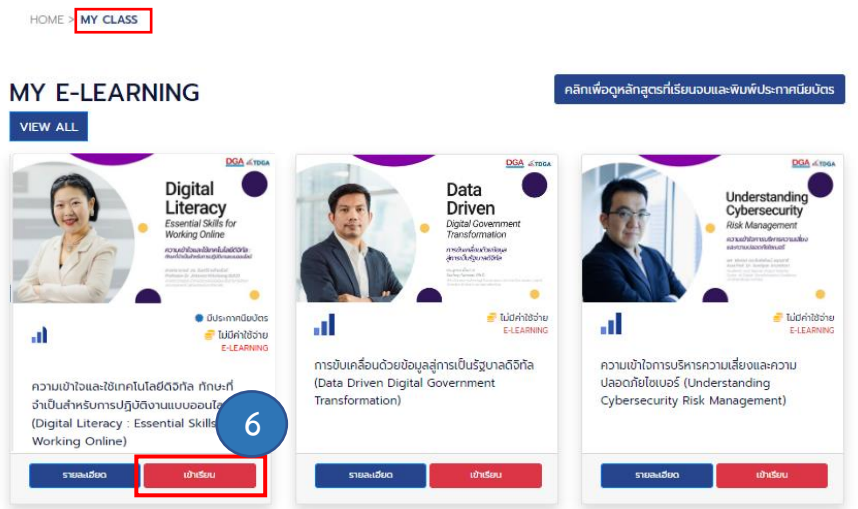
HOME > MY CLASS

MY E-LEARNING

คลิกเพื่อดูหลักสูตรที่เรียนจบและพิมพ์ประกาศนียบัตร

VIEW ALL

DGA TDGA

Digital Literacy
Essential Skills for Working Online

ความเข้าใจและใช้เทคโนโลยีดิจิทัล ทักษะที่จำเป็นสำหรับการปฏิบัติงานแบบออนไลน์

มีประกาศนียบัตร
ไม่มีค่าใช้จ่าย
E-LEARNING

ความเข้าใจและใช้เทคโนโลยีดิจิทัล ทักษะที่จำเป็นสำหรับการปฏิบัติงานแบบออนไล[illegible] (Digital Literacy : Essential Skills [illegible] Working Online)

6

รายละเอียด
เข้าเรียน

DGA TDGA

Data Driven
Digital Government Transformation

การขับเคลื่อนด้วยข้อมูลสู่การเป็นรัฐบาลดิจิทัล

ไม่มีค่าใช้จ่าย
E-LEARNING

การขับเคลื่อนด้วยข้อมูลสู่การเป็นรัฐบาลดิจิทัล (Data Driven Digital Government Transformation)

รายละเอียด
เข้าเรียน

DGA TDGA

Understanding Cybersecurity
Risk Management

ความเข้าใจการบริหารความเสี่ยงและความปลอดภัยไซเบอร์

ไม่มีค่าใช้จ่าย
E-LEARNING

ความเข้าใจการบริหารความเสี่ยงและความปลอดภัยไซเบอร์ (Understanding Cybersecurity Risk Management)

รายละเอียด
เข้าเรียน